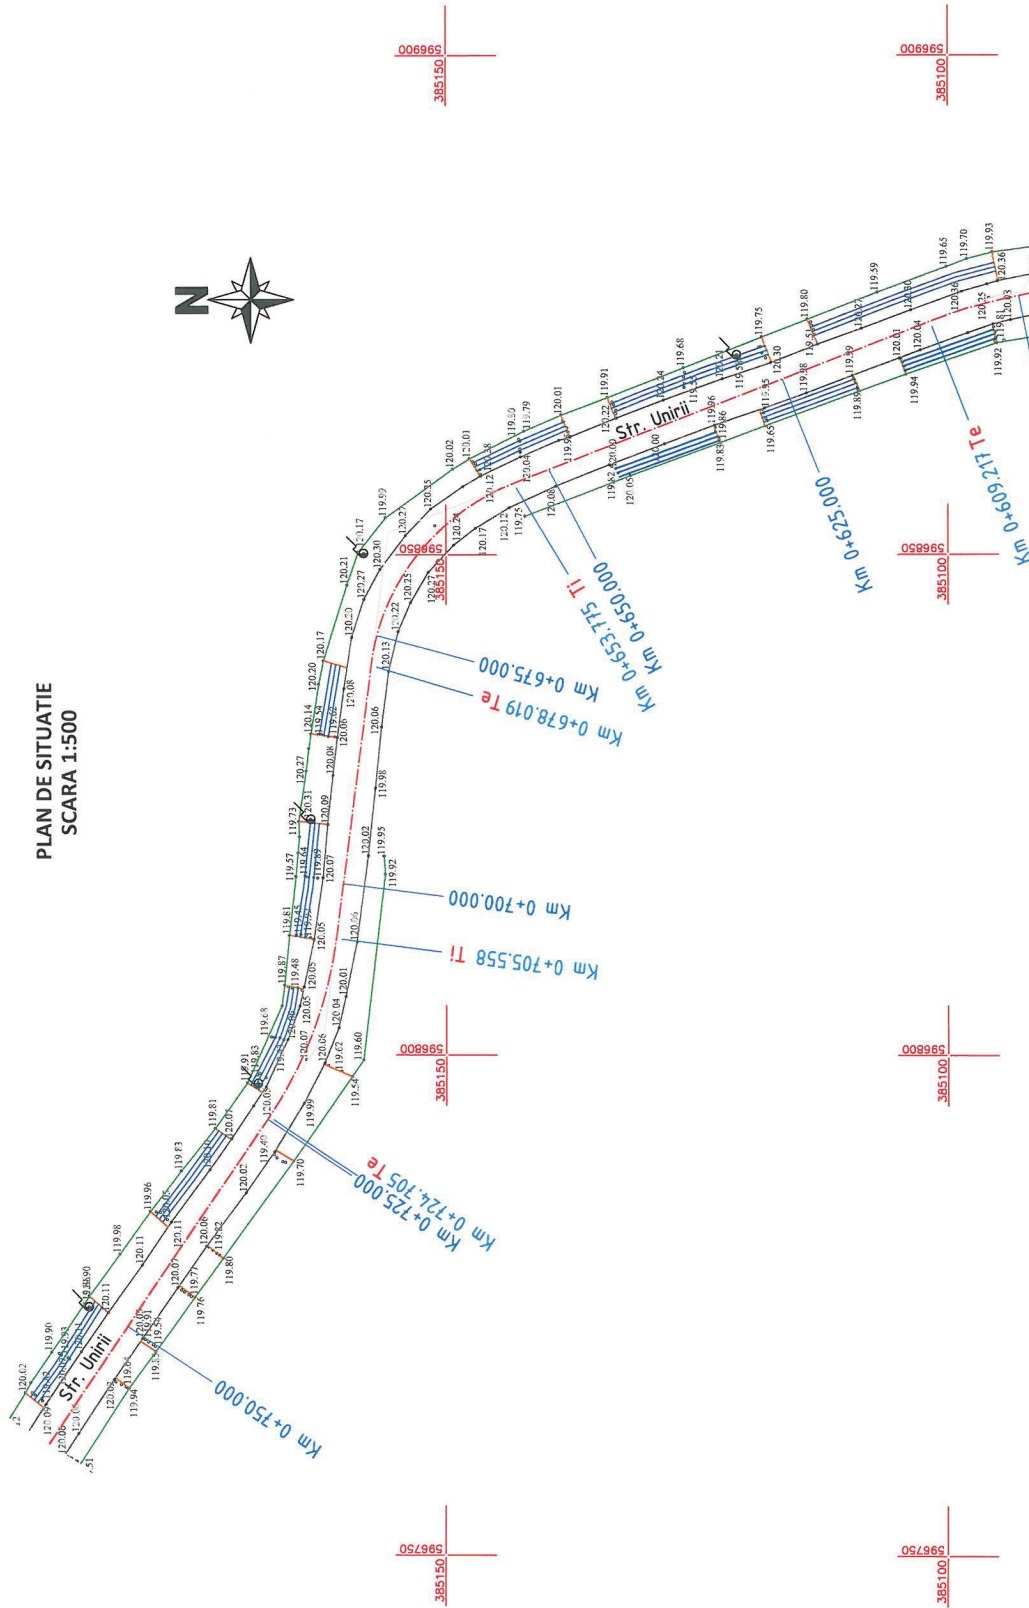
PLAN DE SITUATIE
SCARA 1:500

596900
385150
596900
385100
596850
385150
596850
385100
596800
385150
596800
385100
596750
385150
596750
385100

Str. Unirii
Str. Unirii

Km 0+609.217 Te
Km 0+625.000
Km 0+650.000
Km 0+653.775 Ti
Km 0+675.000
Km 0+678.019 Te
Km 0+700.000
Km 0+705.558 Ti
Km 0+724.705 Te
Km 0+725.000
Km 0+750.000

119.93
119.70
119.65
120.36
119.59
120.30
120.36
120.25
120.13
119.81
119.92
120.04
120.01
119.94
120.37
119.80
119.51
119.39
119.89
119.98
120.30
119.75
119.65
119.68
119.96
119.86
119.83
119.91
120.22
120.00
119.82
120.09
120.01
119.79
119.80
120.02
120.01
120.38
120.12
120.04
120.08
120.12
119.75
120.17
120.24
120.35
120.27
119.99
120.17
120.30
120.27
120.21
120.27
120.25
120.22
120.20
120.13
120.17
120.20
120.08
120.14
119.54
120.06
120.06
120.27
120.08
119.98
119.73
120.31
120.09
119.57
119.64
119.69
120.07
120.02
119.95
119.92
119.81
119.45
120.05
120.06
119.87
119.48
120.05
120.05
120.01
119.68
120.04
119.62
119.60
119.91
119.83
120.07
120.06
119.54
119.81
120.01
119.99
119.49
119.70
119.83
120.02
119.96
120.11
120.08
119.82
119.80
119.98
120.11
120.07
119.77
119.76
119.90
120.11
119.91
119.54
119.90
119.93
120.02
120.09
120.06
119.94